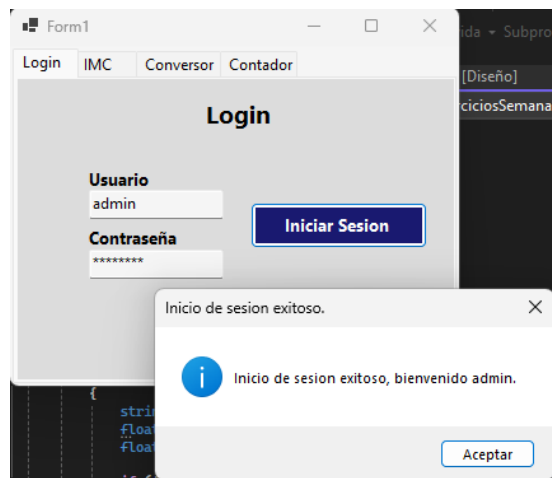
Form1

Login
IMC
Conversor
Contador

Login

Usuario
admin
Contraseña
********

Iniciar Sesion

ida ▾ Subpro
[Diseño]
rciciosSemana

{
strin
float
float

Inicio de sesion exitoso.

Inicio de sesion exitoso, bienvenido admin.

Aceptar